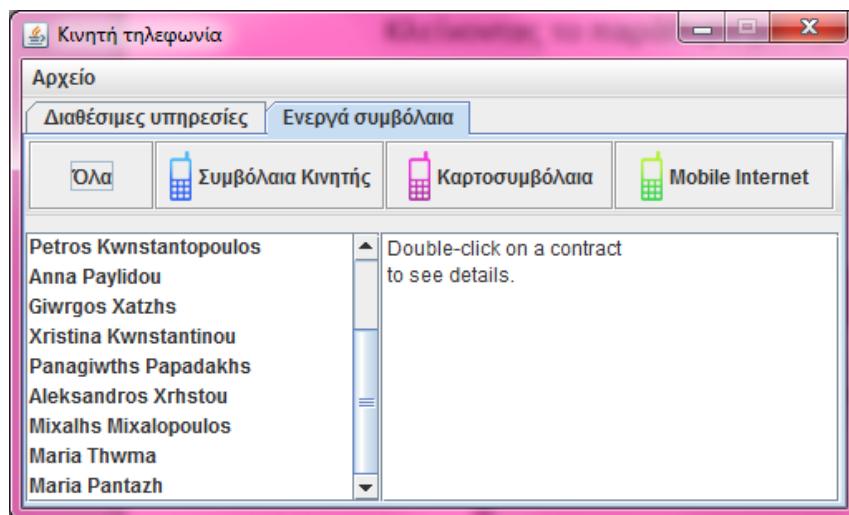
Κινητή τηλεφωνία

Αρχείο

Διαθέσιμες υπηρεσίες
Ενεργά συμβόλαια

Όλα
Συμβόλαια Κινητής
Καρτοσυμβόλαια
Mobile Internet

Petros Kwnstantopoulos
Anna Paylidou
Giwrgos Xatzhs
Xristina Kwnstantinou
Panagiwths Papadakhs
Aleksandros Xrhstou
Mixalhs Mixalopoulos
Maria Thwma
Maria Pantazh

Double-click on a contract to see details.